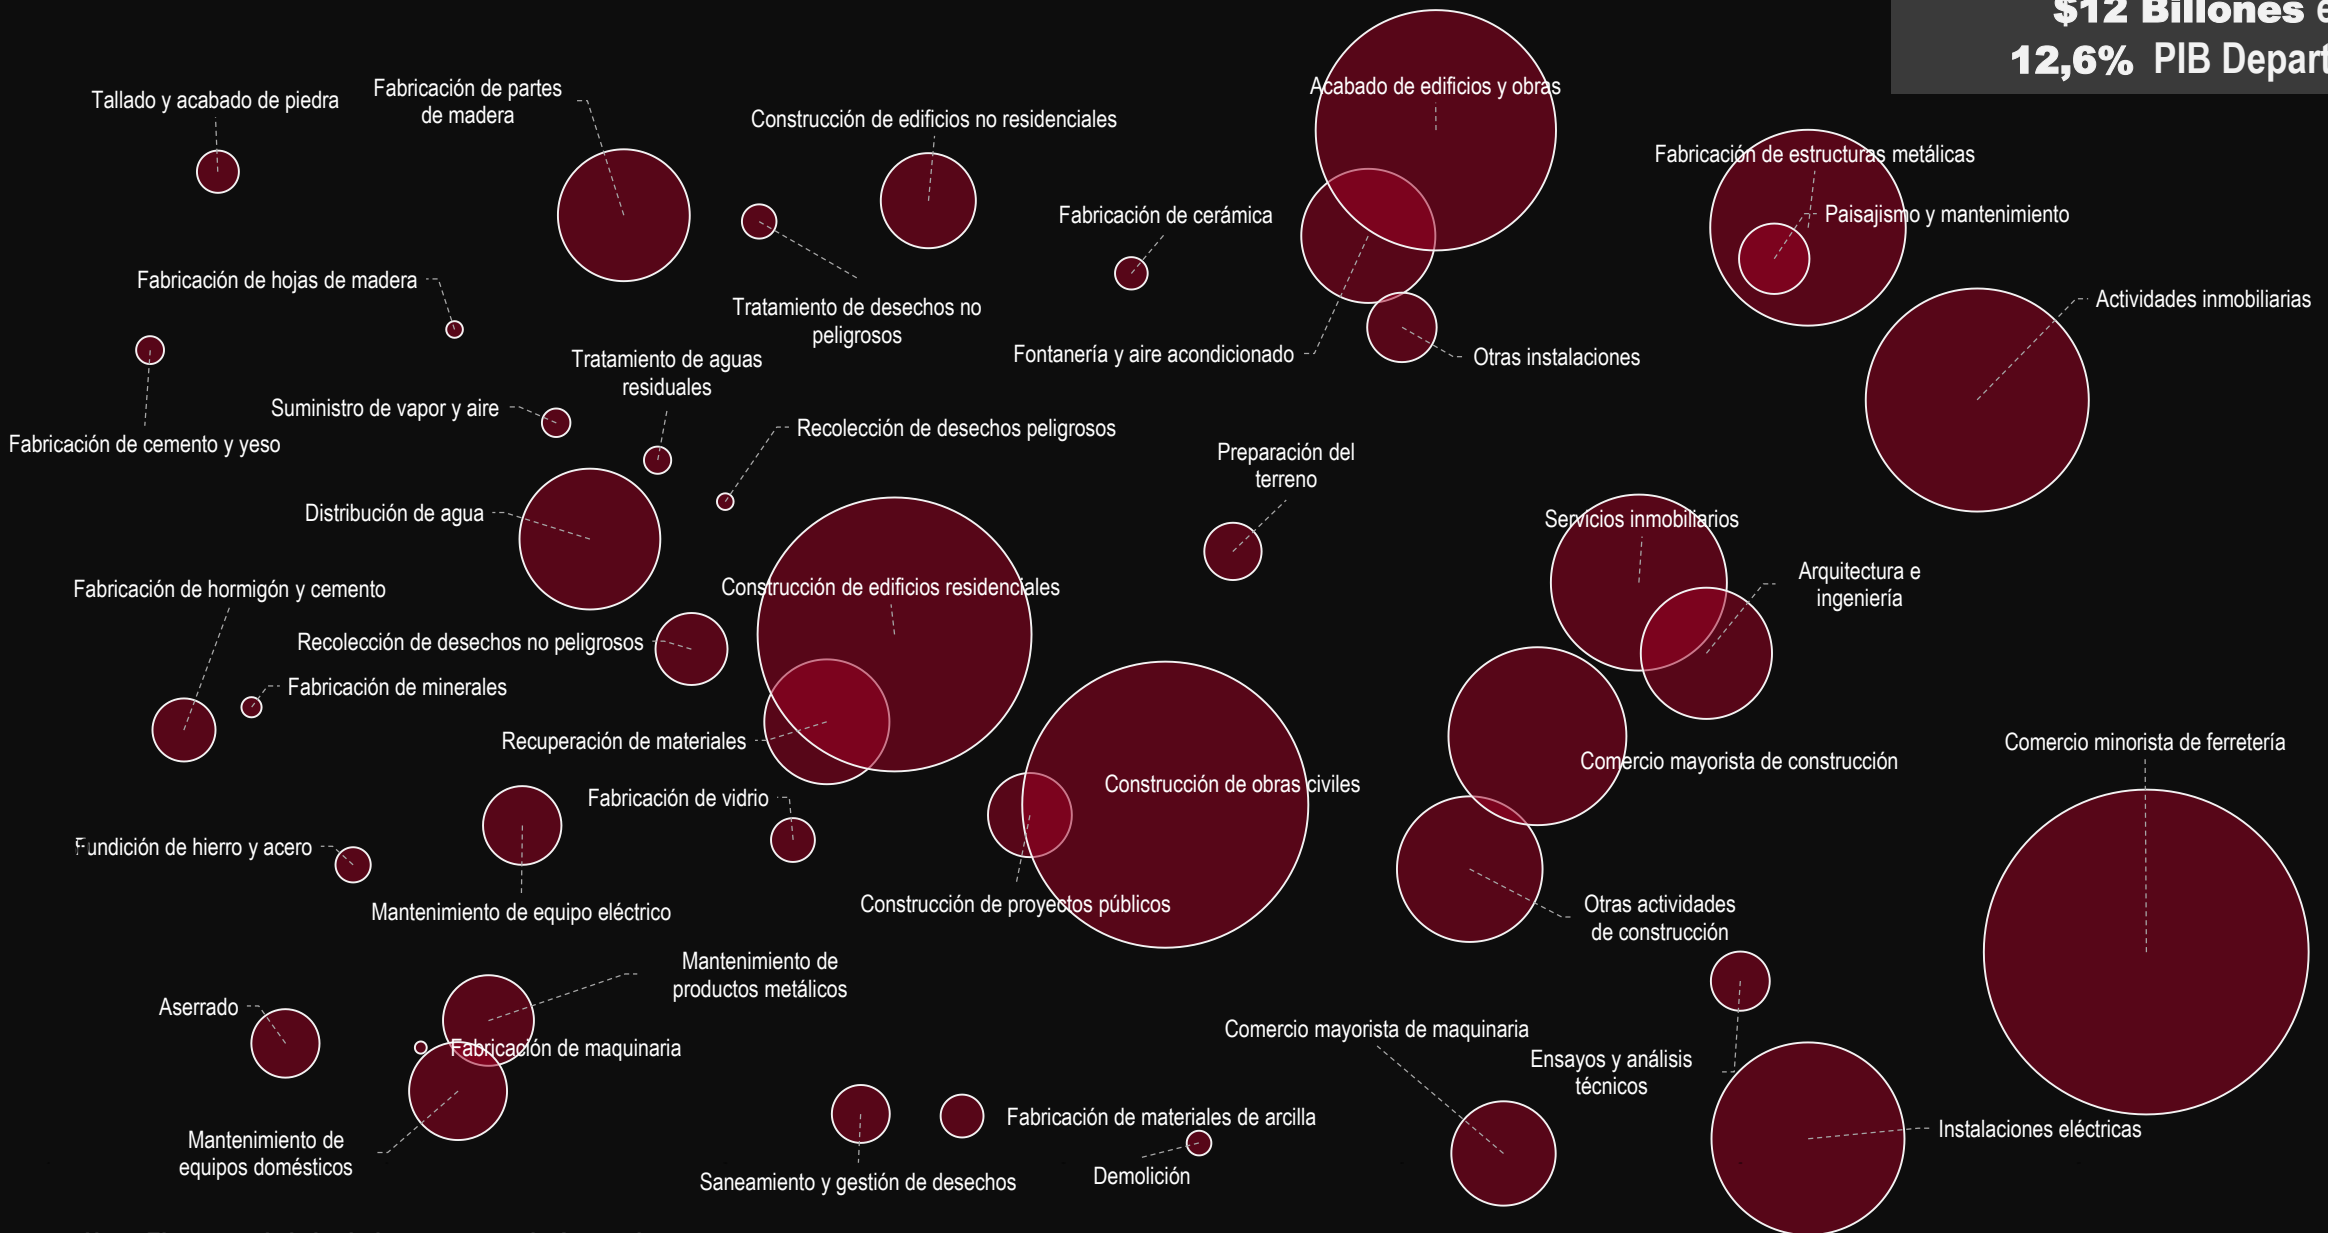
$12 Billones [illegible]
12,6% PIB Depart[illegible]

Tallado y acabado de piedra
Fabricación de partes de madera
Construcción de edificios no residenciales
Acabado de edificios y obras
Fabricación de estructuras metálicas
Paisajismo y mantenimiento
Fabricación de cerámica
Fabricación de hojas de madera
Tratamiento de desechos no peligrosos
Tratamiento de aguas residuales
Fontanería y aire acondicionado
Otras instalaciones
Actividades inmobiliarias
Suministro de vapor y aire
Fabricación de cemento y yeso
Recolección de desechos peligrosos
Preparación del terreno
Distribución de agua
Servicios inmobiliarios
Arquitectura e ingeniería
Fabricación de hormigón y cemento
Construcción de edificios residenciales
Recolección de desechos no peligrosos
Fabricación de minerales
Recuperación de materiales
Comercio mayorista de construcción
Comercio minorista de ferretería
Construcción de obras civiles
Fabricación de vidrio
Fundición de hierro y acero
Mantenimiento de equipo eléctrico
Construcción de proyectos públicos
Otras actividades de construcción
Mantenimiento de productos metálicos
Aserrado
Fabricación de maquinaria
Comercio mayorista de maquinaria
Ensayos y análisis técnicos
Mantenimiento de equipos domésticos
Fabricación de materiales de arcilla
Instalaciones eléctricas
Saneamiento y gestión de desechos
Demolición